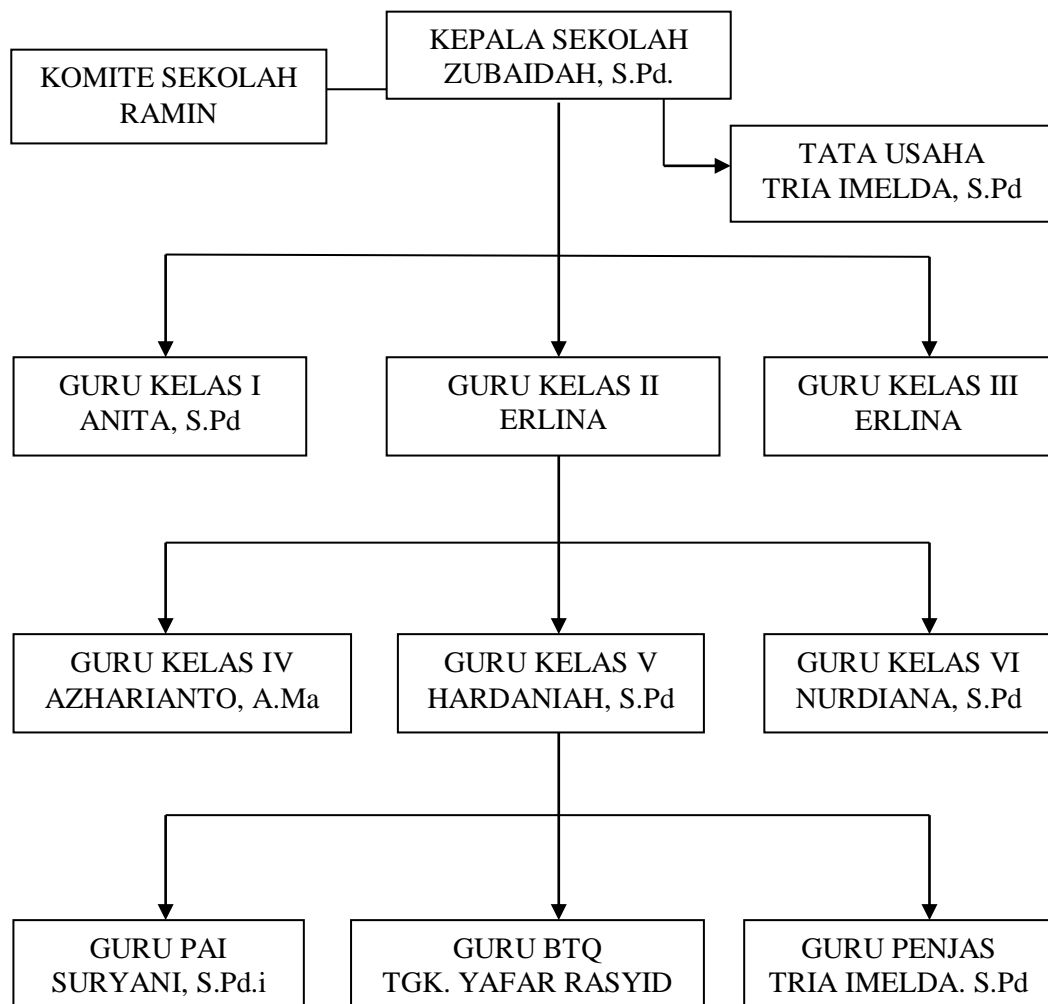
KEPALA SEKOLAH
ZUBAIDAH, S.Pd.

KOMITE SEKOLAH
RAMIN

TATA USAHA
TRIA IMELDA, S.Pd

GURU KELAS I
ANITA, S.Pd

GURU KELAS II
ERLINA

GURU KELAS III
ERLINA

GURU KELAS IV
AZHARIANTO, A.Ma

GURU KELAS V
HARDANIAH, S.Pd

GURU KELAS VI
NURDIANA, S.Pd

GURU PAI
SURYANI, S.Pd.i

GURU BTQ
TGK. YAFAR RASYID

GURU PENJAS
TRIA IMELDA. S.Pd